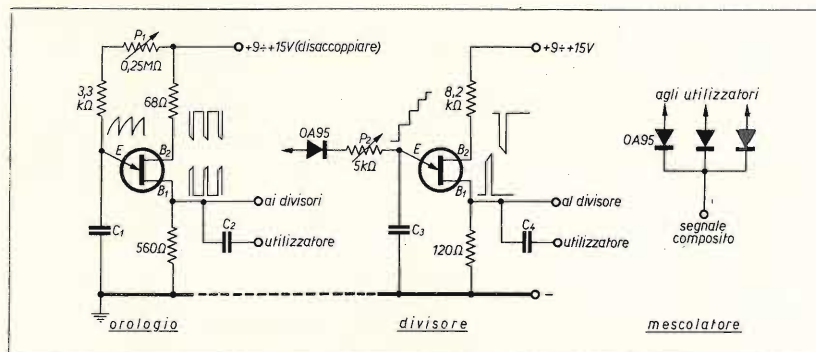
$P_1$
0,25MΩ
+9÷+15V (disaccoppiare)
3,3 kΩ
68Ω
E
$B_2$
$B_1$
ai divisori
$C_1$
$C_2$
560Ω
utilizzatore
orologio

0A95
$P_2$
5kΩ
+9÷+15V
8,2 kΩ
E
$B_2$
$B_1$
al divisore
$C_3$
$C_4$
120Ω
utilizzatore
divisore

agli utilizzatori
0A95
segnale composito
mescolatore